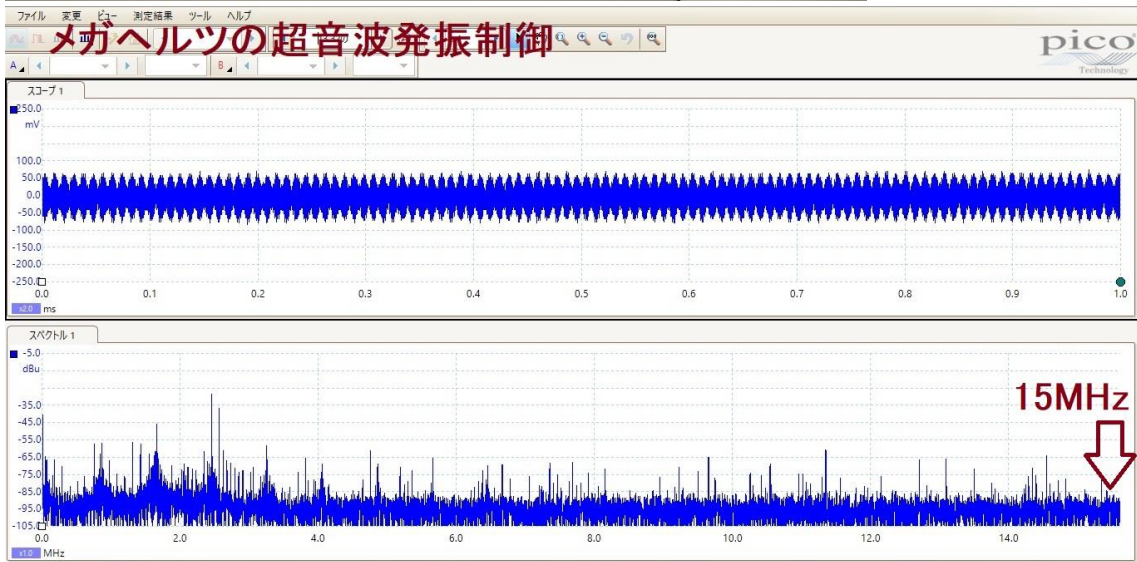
ファイル 変更 ビュー 測定結果 ツール ヘルプ

メガヘルツの超音波発振制御

pico Technology

A B

スコープ 1

250.0 mV
100.0
50.0
0.0
-50.0
-100.0
-150.0
-200.0
-250.0

0.0 0.1 0.2 0.3 0.4 0.5 0.6 0.7 0.8 0.9 1.0
x2.0 ms

スペクトル 1

-5.0 dBu
-35.0
-45.0
-55.0
-65.0
-75.0
-85.0
-95.0
-105.0

15MHz

0.0 2.0 4.0 6.0 8.0 10.0 12.0 14.0
x1.0 MHz